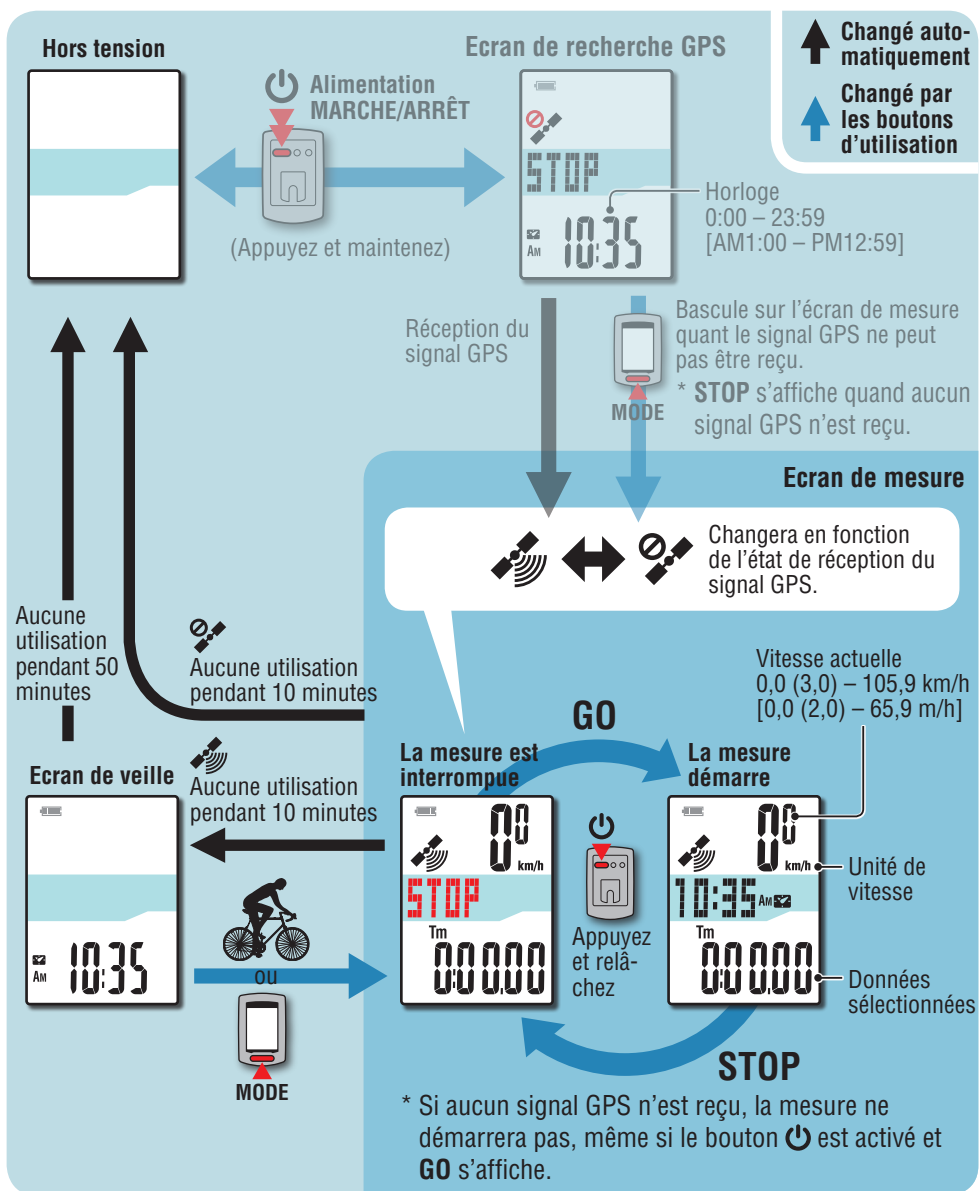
Changé automatiquement

Changé par les boutons d'utilisation

Hors tension

Alimentation MARCHE/ARRÊT

(Appuyez et maintenez)

Ecran de recherche GPS

STOP

AM 10:35

Horloge
0:00 – 23:59
[AM1:00 – PM12:59]

Réception du signal GPS

MODE

Bascule sur l'écran de mesure quant le signal GPS ne peut pas être reçu.

* **STOP** s'affiche quand aucun signal GPS n'est reçu.

Ecran de mesure

Changera en fonction de l'état de réception du signal GPS.

Aucune utilisation pendant 50 minutes

Aucune utilisation pendant 10 minutes

Aucune utilisation pendant 10 minutes

Vitesse actuelle
0,0 (3,0) – 105,9 km/h
[0,0 (2,0) – 65,9 m/h]

GO

La mesure est interrompue

La mesure démarre

Ecran de veille

AM 10:35

0 km/h

STOP

Tm 0:00.00

Appuyez et relâchez

0 km/h

10:35 AM

Tm 0:00.00

Unité de vitesse

Données sélectionnées

ou

MODE

STOP

* Si aucun signal GPS n'est reçu, la mesure ne démarrera pas, même si le bouton est activé et **GO** s'affiche.